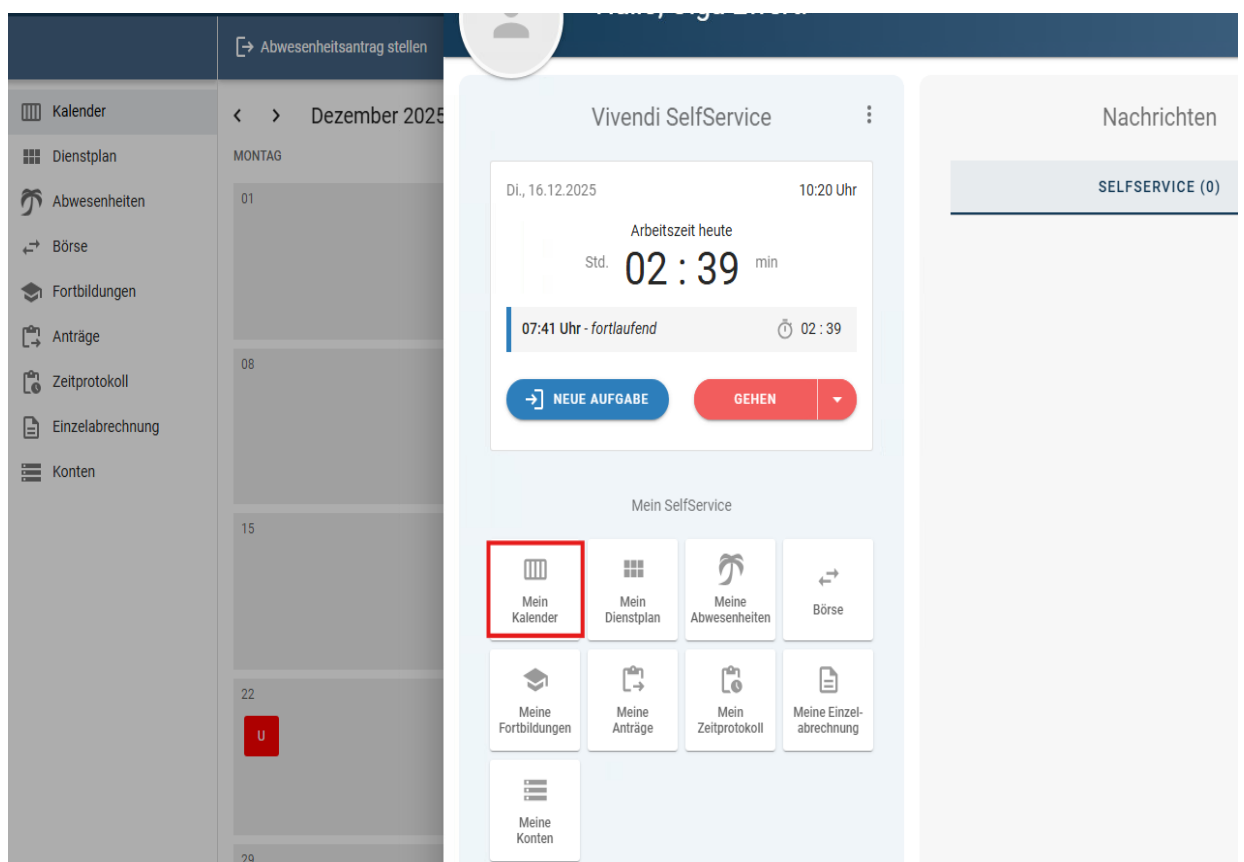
Abwesenheitsantrag stellen

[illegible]

Kalender
Dienstplan
Abwesenheiten
Börse
Fortbildungen
Anträge
Zeitprotokoll
Einzelabrechnung
Konten

‹ › Dezember 2025
MONTAG
01
08
15
22
U
29

Vivendi SelfService

Di., 16.12.2025 10:20 Uhr
Arbeitszeit heute
Std. 02 : 39 min
07:41 Uhr - fortlaufend 02 : 39
NEUE AUFGABE
GEHEN

Mein SelfService

Mein Kalender
Mein Dienstplan
Meine Abwesenheiten
Börse
Meine Fortbildungen
Meine Anträge
Mein Zeitprotokoll
Meine Einzelabrechnung
Meine Konten

Nachrichten
SELFSERVICE (0)